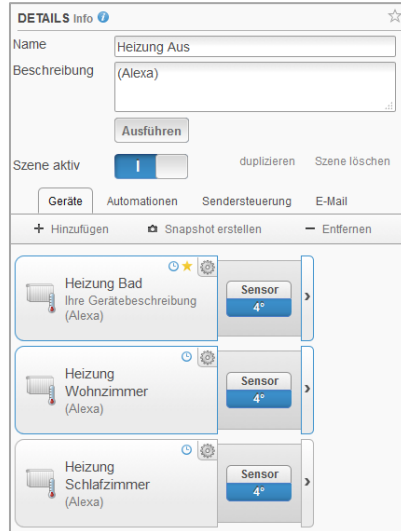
DETAILS Info

Name
Heizung Aus

Beschreibung
(Alexa)

Ausführen

Szene aktiv
I
duplizieren
Szene löschen

Geräte
Automationen
Sendersteuerung
E-Mail

+ Hinzufügen
Snapshot erstellen
— Entfernen

Heizung Bad
Ihre Gerätebeschreibung
(Alexa)
Sensor
4°

Heizung Wohnzimmer
(Alexa)
Sensor
4°

Heizung Schlafzimmer
(Alexa)
Sensor
4°